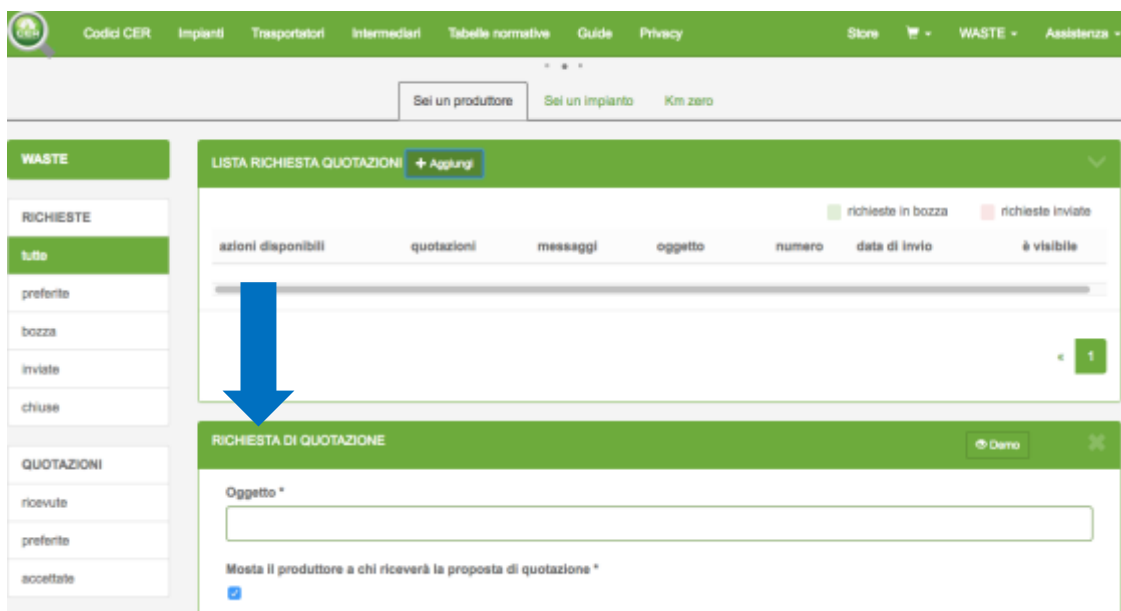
CER Codici CER Impianti Trasportatori Intermediari Tabelle normative Guide Privacy Store WASTE Assistenza

Sei un produttore Sei un impianto Km zero

WASTE

RICHIESTE
tutte
preferite
bozza
inviate
chiuse

QUOTAZIONI
ricevute
preferite
accettate

LISTA RICHIESTA QUOTAZIONI + Aggiungi

richieste in bozza richieste inviate

| azioni disponibili | quotazioni | messaggi | oggetto | numero | data di invio | è visibile |
|---|---|---|---|---|---|---|

« 1

RICHIESTA DI QUOTAZIONE Demo

Oggetto *

Mosta il produttore a chi riceverà la proposta di quotazione *